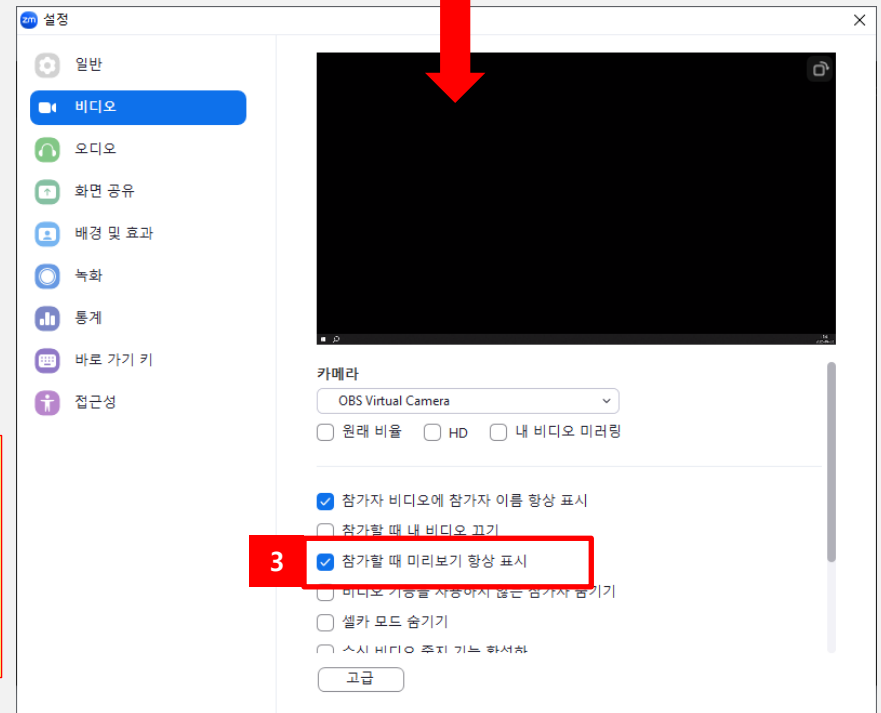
zm 설정

일반
비디오
오디오
화면 공유
배경 및 효과
녹화
통계
바로 가기 키
접근성

카메라
OBS Virtual Camera
원래 비율
HD
내 비디오 미러링

참가자 비디오에 참가자 이름 항상 표시
참가할 때 내 비디오 끄기
3
참가할 때 미리보기 항상 표시
비디오 기능을 사용하지 않는 참가자 숨기기
셀카 모드 숨기기
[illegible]
고급